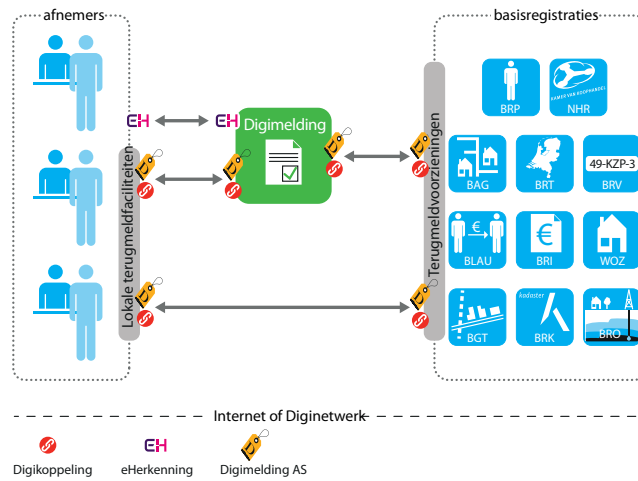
afnemers

basisregistraties

EH

EH

Digimelding

Lokale terugmeldfaciliteiten

Terugmeldvoorzieningen

BRP

KAMER VAN KOOPHANDEL

NHR

BAG

BRT

49-KZP-3

BRV

€

BLAU

€

BRI

WOZ

kadaster

BGT

BRK

BRO

Internet of Diginetwerk

Digikoppeling

EH

eHerkenning

Digimelding AS